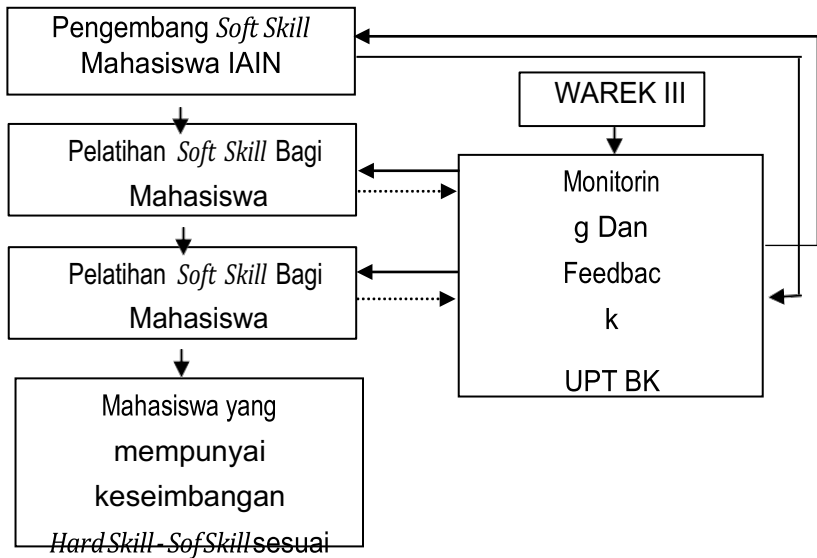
Pengembang *Soft Skill* Mahasiswa IAIN

WAREK III

Pelatihan *Soft Skill* Bagi Mahasiswa

Pelatihan *Soft Skill* Bagi Mahasiswa

Monitorin g Dan Feedbac k

UPT BK

Mahasiswa yang mempunyai keseimbangan *Hard Skill - Sof Skill* sesuai